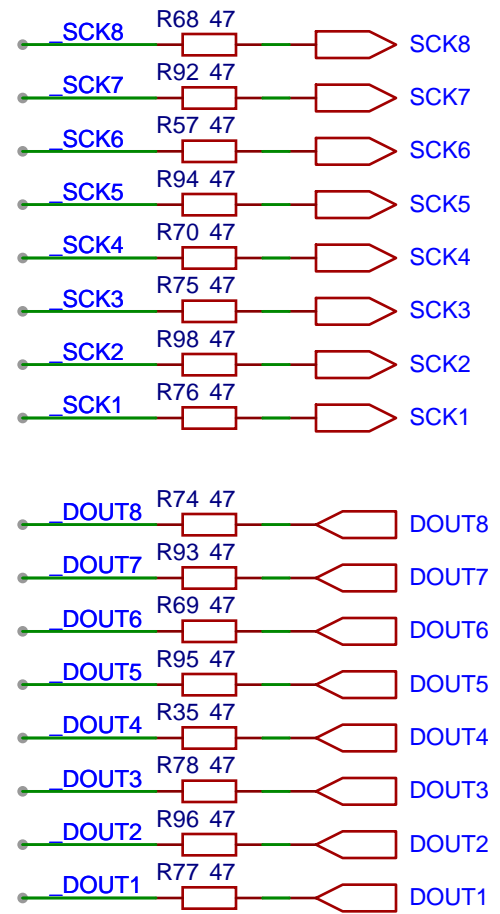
_SCK8 R68 47 SCK8
_SCK7 R92 47 SCK7
_SCK6 R57 47 SCK6
_SCK5 R94 47 SCK5
_SCK4 R70 47 SCK4
_SCK3 R75 47 SCK3
_SCK2 R98 47 SCK2
_SCK1 R76 47 SCK1

_DOUT8 R74 47 DOUT8
_DOUT7 R93 47 DOUT7
_DOUT6 R69 47 DOUT6
_DOUT5 R95 47 DOUT5
_DOUT4 R35 47 DOUT4
_DOUT3 R78 47 DOUT3
_DOUT2 R96 47 DOUT2
_DOUT1 R77 47 DOUT1